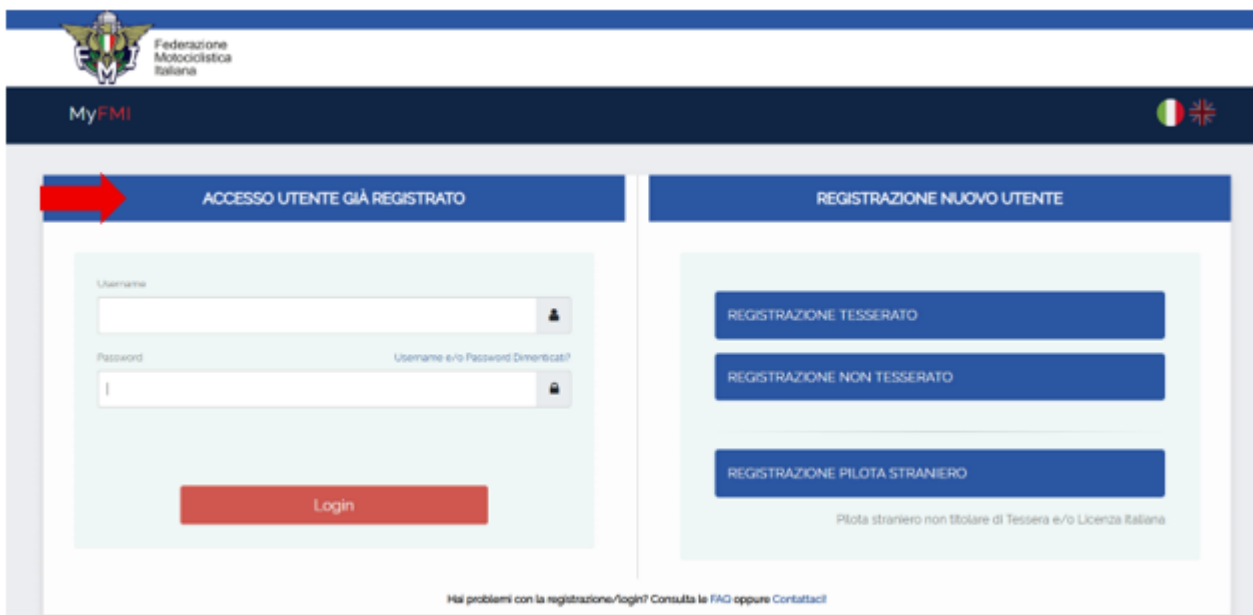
FMI

Federazione
Motociclistica
Italiana

MyFMI

ACCESSO UTENTE GIÀ REGISTRATO

Username

Password

Username e/o Password Dimenticati?

Login

REGISTRAZIONE NUOVO UTENTE

REGISTRAZIONE TESSERATO

REGISTRAZIONE NON TESSERATO

REGISTRAZIONE PILOTA STRANIERO

Pilota straniero non titolare di Tessera e/o Licenza Italiana

Hai problemi con la registrazione/login? Consulta le FAQ oppure Contattaci!